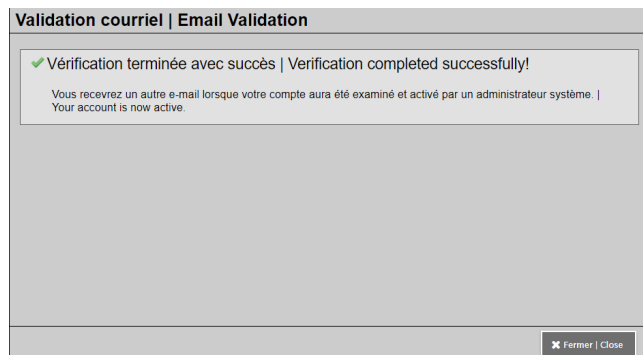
Validation courriel | Email Validation

✔ Vérification terminée avec succès | Verification completed successfully!

Vous recevrez un autre e-mail lorsque votre compte aura été examiné et activé par un administrateur système. | Your account is now active.

✖ Fermer | Close